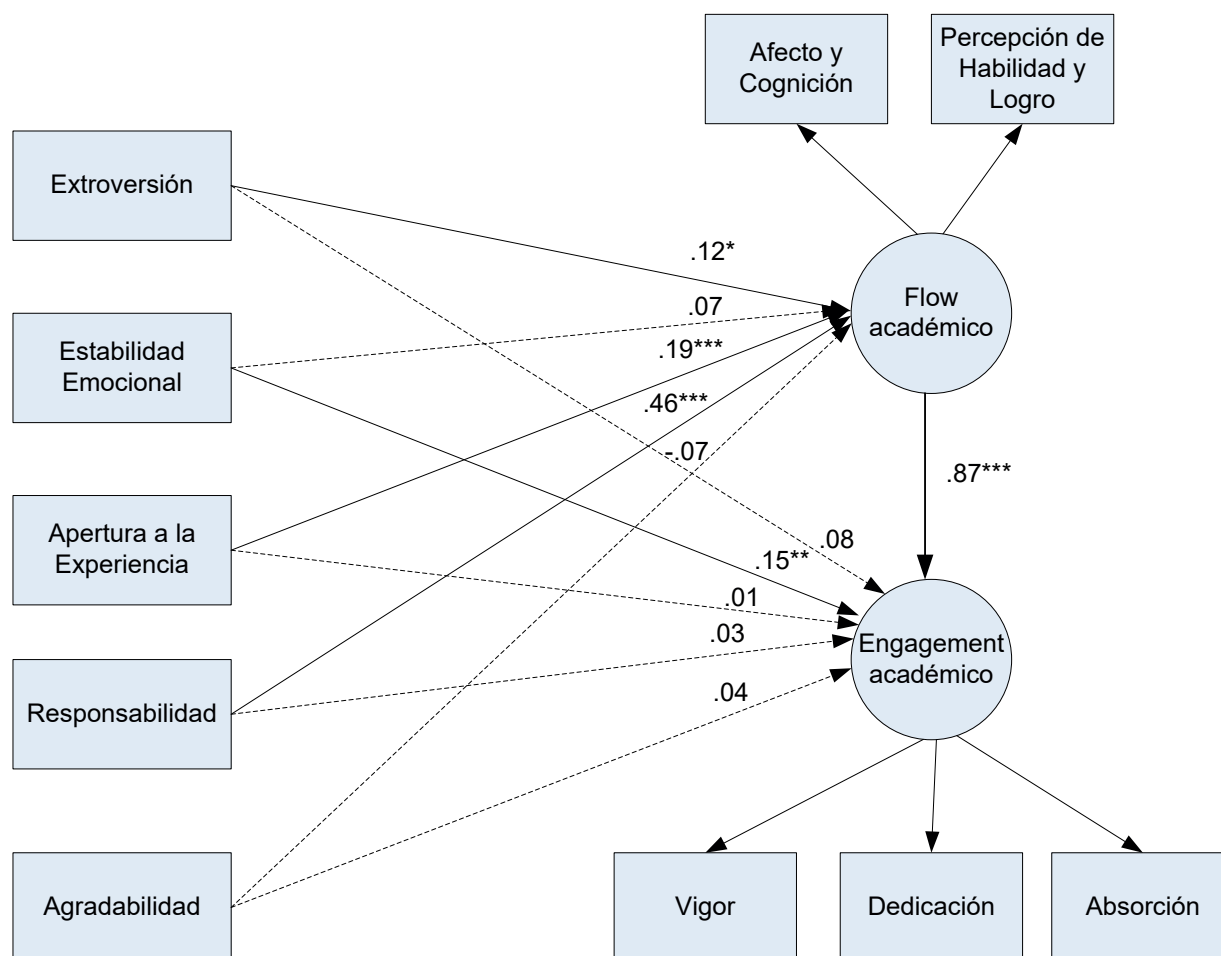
Afecto y Cognición

Percepción de Habilidad y Logro

Extroversión

Estabilidad Emocional

Apertura a la Experiencia

Responsabilidad

Agradabilidad

.12*

.07

.19***

.46***

-.07

Flow académico

.87***

.08

.15**

.01

.03

.04

Engagement académico

Vigor

Dedicación

Absorción